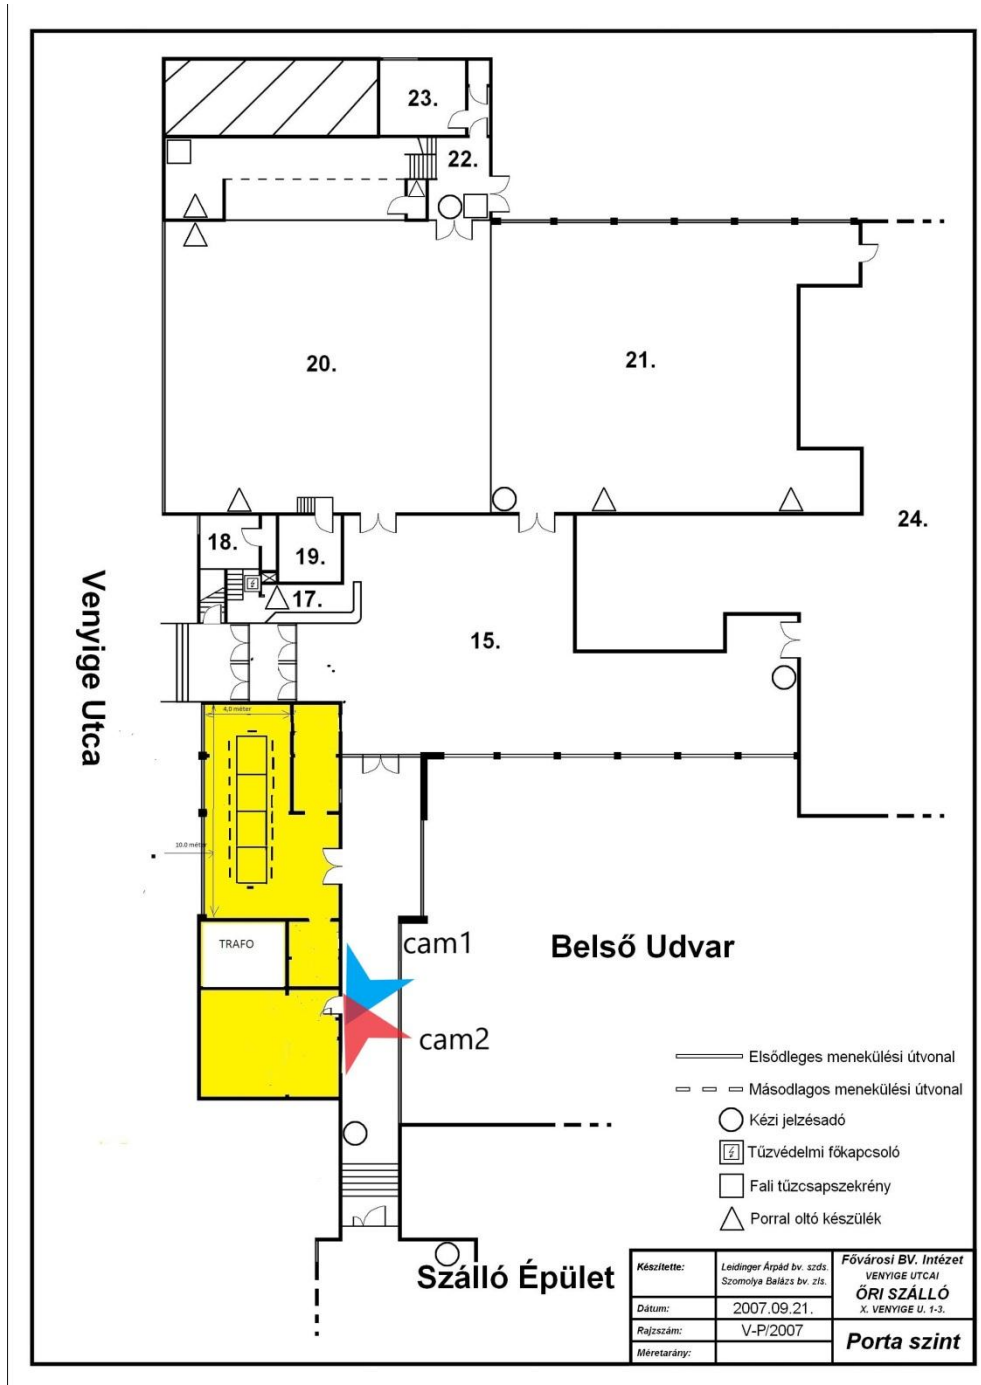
23.

22.

20.

21.

24.

18.

19.

17.

15.

Venyige Utca

4,0 méter

10,0 méter

TRAFO

cam1

Belső Udvar

cam2

Elsődleges menekülési útvonal

Másodlagos menekülési útvonal

Kézi jelzésadó

Tűzvédelmi főkapcsoló

Fali tűzcsapszekrény

Porral oltó készülék

Szálló Épület

| Készítette: | Leidinger Árpád bv. szds. Szomolya Balázs bv. zls. | Fővárosi BV. Intézet VENYIGE UTCAI ŐRI SZÁLLÓ X. VENYIGE U. 1-3. |
|---|---|---|
| Dátum: | 2007.09.21. | |
| Rajzszám: | V-P/2007 | Porta szint |
| Méretarány: | | |